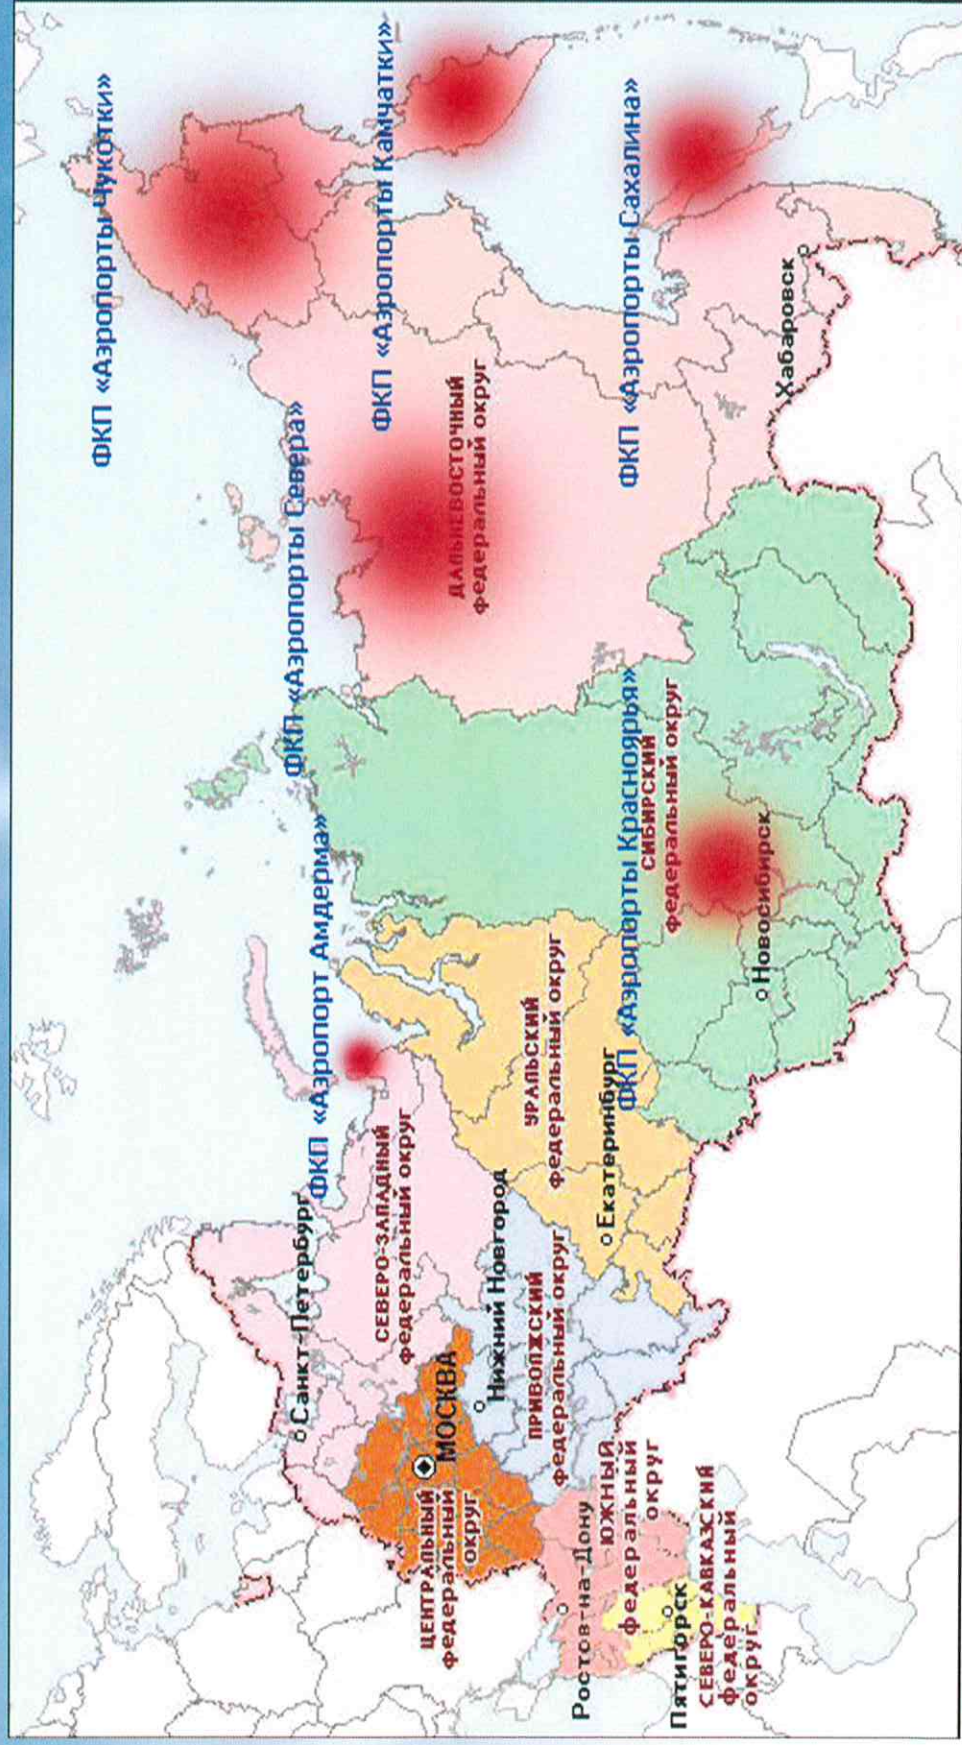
ФКП «Аэропорты Чукотки»
ФКП «Аэропорты Камчатки»
ФКП «Аэропорты Сахалина»
ФКП «Аэропорты Севера»
ДАЛЬНЕВОСТОЧНЫЙ федеральный округ
Хабаровск
ФКП «Аэропорт Амдерма»
ФКП «Аэропорты Красноярья»
СИБИРСКИЙ федеральный округ
Новосибирск
УРАЛЬСКИЙ федеральный округ
Екатеринбург
СЕВЕРО-ЗАПАДНЫЙ федеральный округ
Санкт-Петербург
Нижний Новгород
ПРИВОЛЖСКИЙ федеральный округ
МОСКВА
ЦЕНТРАЛЬНЫЙ федеральный округ
ЮЖНЫЙ федеральный округ
Ростов-на-Дону
Пятигорск
СЕВЕРО-КАВКАЗСКИЙ федеральный округ